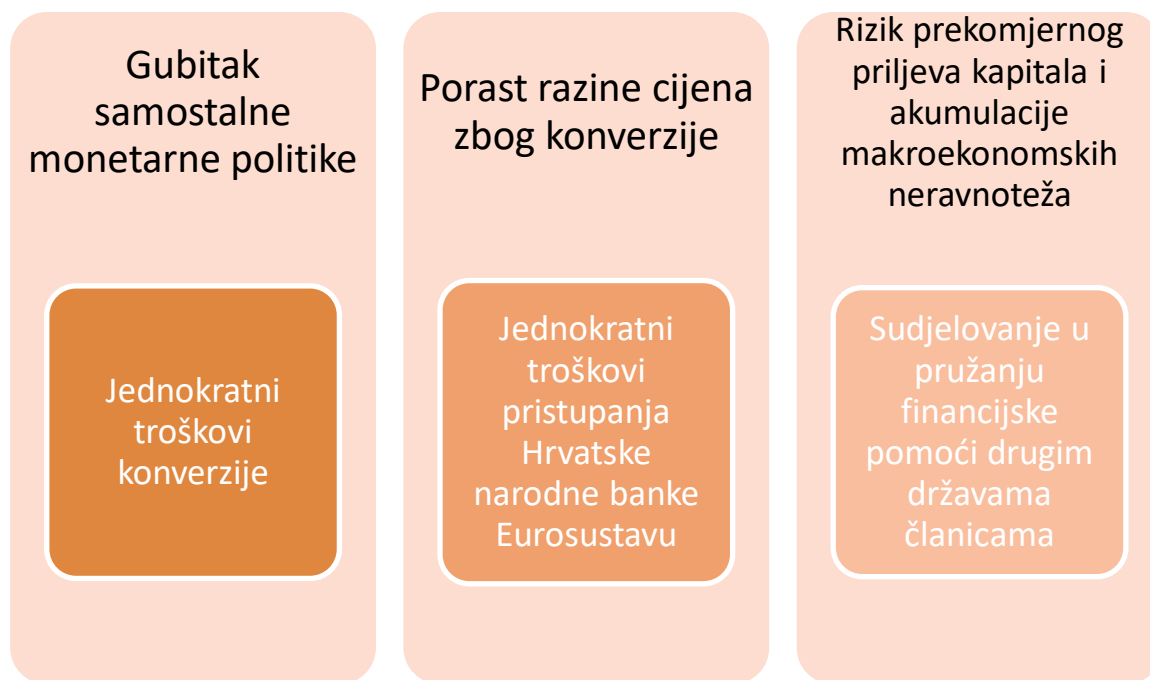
Gubitak samostalne monetarne politike

Jednokratni troškovi konverzije

Porast razine cijena zbog konverzije

Jednokratni troškovi pristupanja Hrvatske narodne banke Eurosustavu

Rizik prekomjernog priljeva kapitala i akumulacije makroekonomskih neravnoteža

Sudjelovanje u pružanju financijske pomoći drugim državama članicama